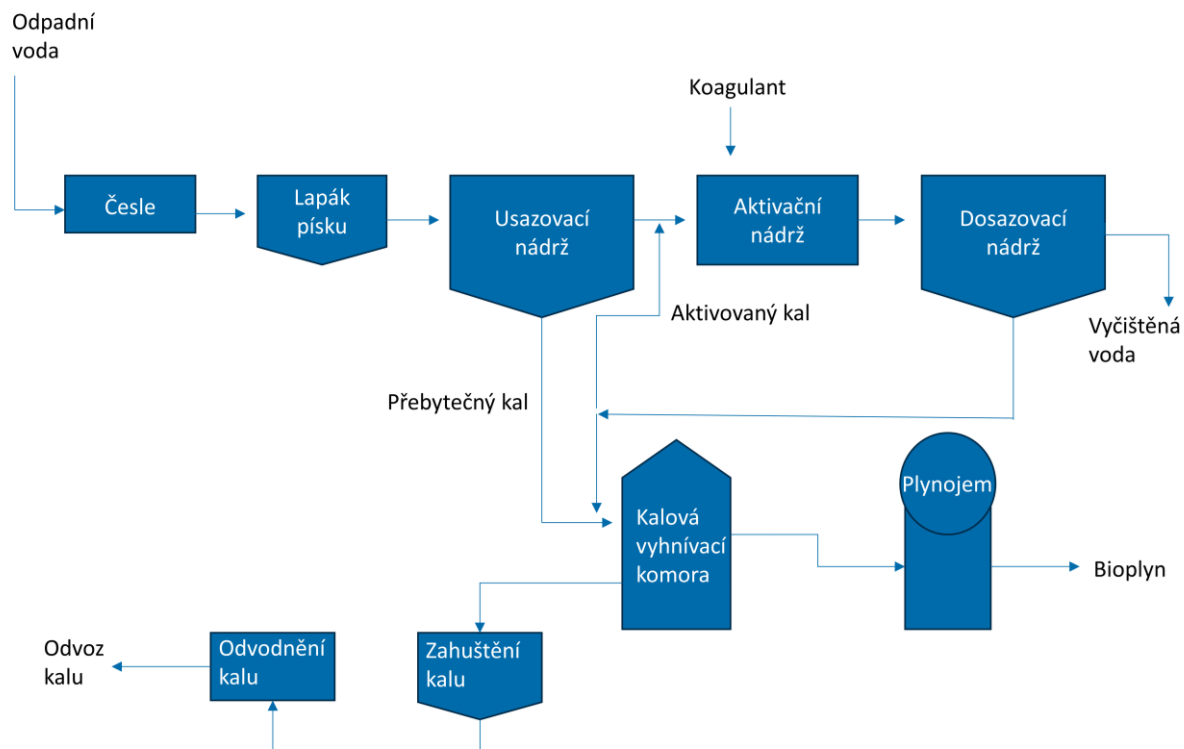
Odpadní voda

Koagulant

Česle

Lapák písku

Usazovací nádrž

Aktivační nádrž

Dosazovací nádrž

Aktivovaný kal

Vyčištěná voda

Přebytečný kal

Plynojem

Kalová vyhnívací komora

Bioplyn

Odvoz kalu

Odvodnění kalu

Zahuštění kalu